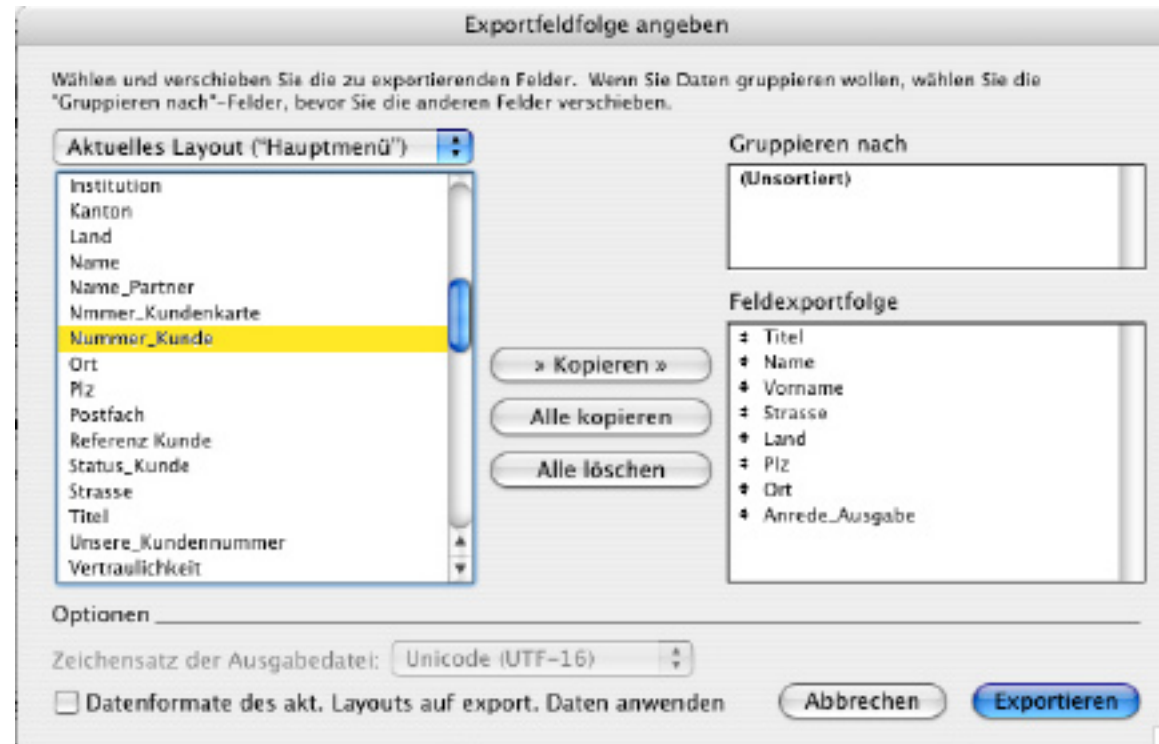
Exportfeldfolge angeben

Wählen und verschieben Sie die zu exportierenden Felder. Wenn Sie Daten gruppieren wollen, wählen Sie die "Gruppieren nach"-Felder, bevor Sie die anderen Felder verschieben.

Aktuelles Layout ("Hauptmenü")

Institution
Kanton
Land
Name
Name_Partner
Nmmer_Kundenkarte
Nummer_Kunde
Ort
Plz
Postfach
Referenz Kunde
Status_Kunde
Strasse
Titel
Unsere_Kundennummer
Vertraulichkeit

» Kopieren »
Alle kopieren
Alle löschen

Gruppieren nach
(Unsortiert)

Feldexportfolge
Titel
Name
Vorname
Strasse
Land
Plz
Ort
Anrede_Ausgabe

Optionen

Zeichensatz der Ausgabedatei: Unicode (UTF-16)

Datenformate des akt. Layouts auf export. Daten anwenden

Abbrechen
Exportieren